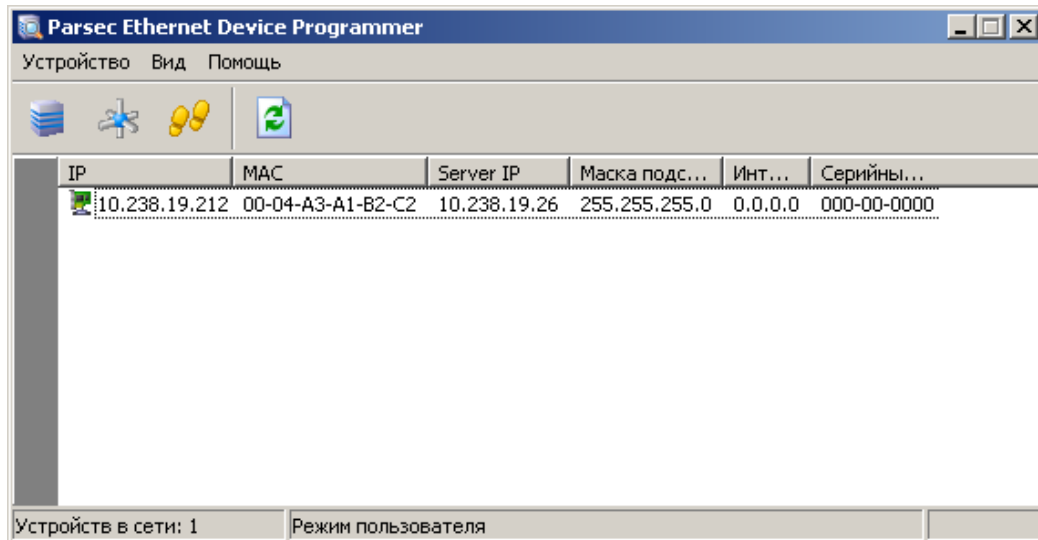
Parsec Ethernet Device Programmer

Устройство Вид Помощь

| IP | MAC | Server IP | Маска подс... | Инт... | Серийны... |
|---|---|---|---|---|---|
| 10.238.19.212 | 00-04-A3-A1-B2-C2 | 10.238.19.26 | 255.255.255.0 | 0.0.0.0 | 000-00-0000 |

Устройств в сети: 1 Режим пользователя